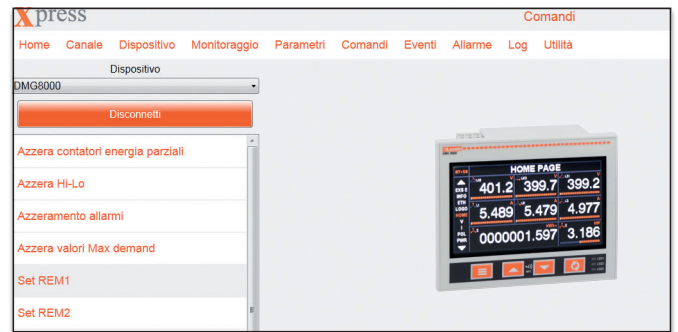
xpress

Comandi

Home Canale Dispositivo Monitoraggio Parametri Comandi Eventi Allarme Log Utilità

Dispositivo

DMG8000

Disconnetti

Azzera contatori energia parziali

Azzera Hi-Lo

Azzeramento allarmi

Azzera valori Max demand

Set REM1

Set REM2

HOME PAGE

401.2 399.7 399.2

5.489 5.479 4.977

0000001.597 3.186